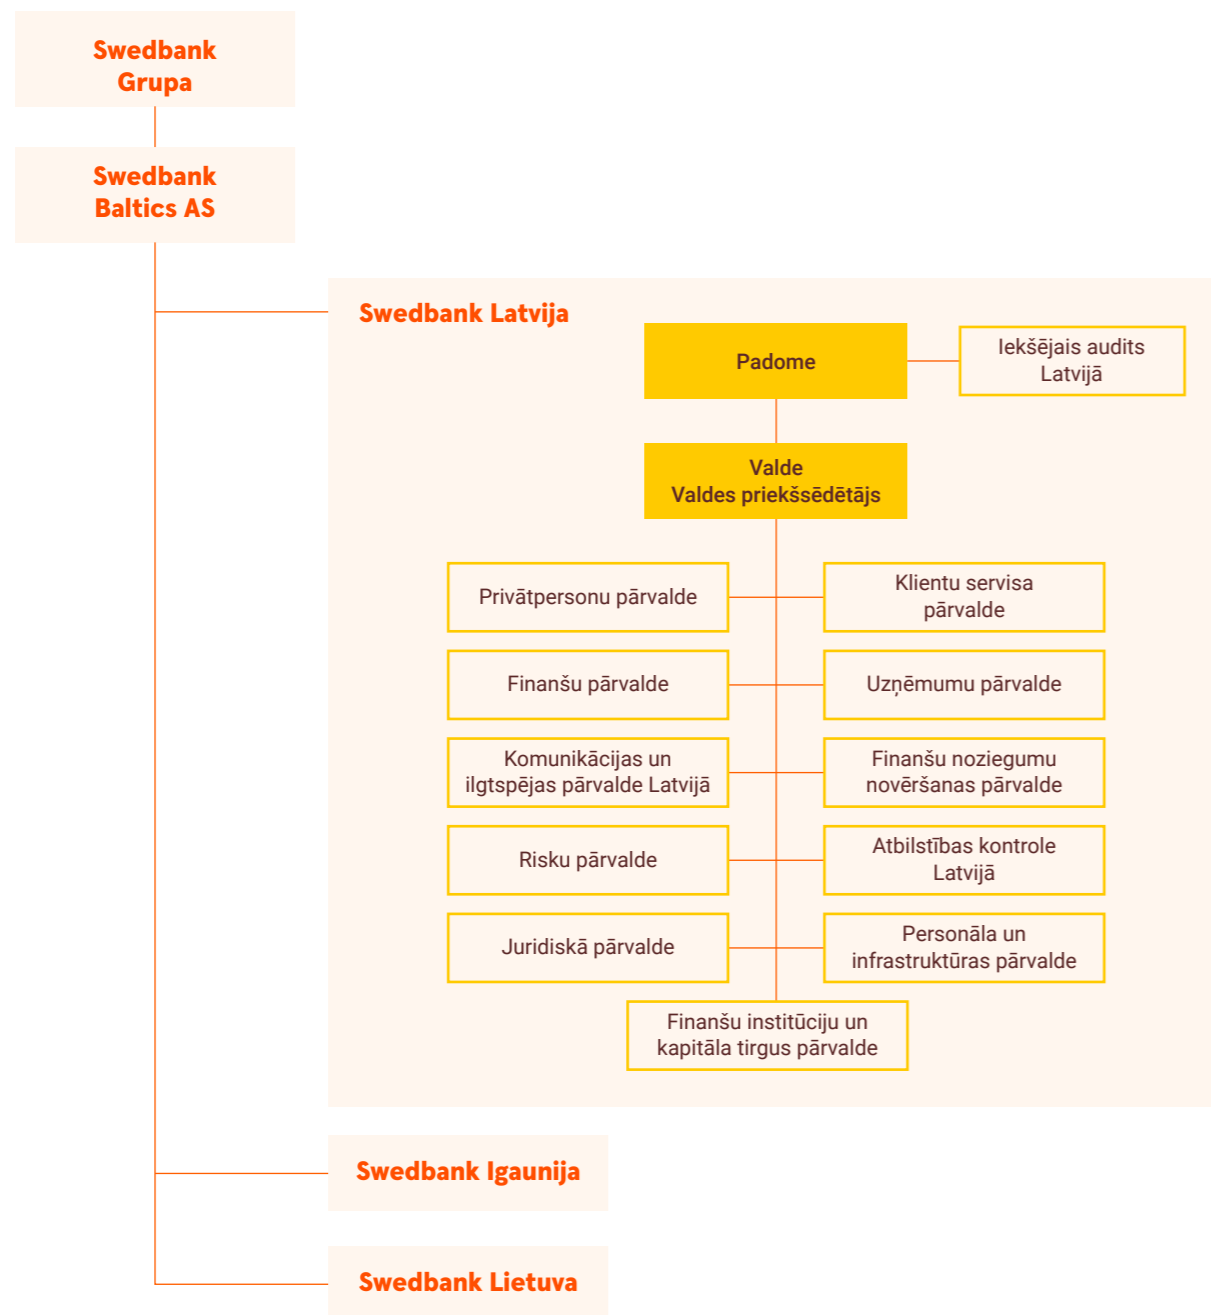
Swedbank Grupa

Swedbank Baltics AS

Swedbank Latvija

Padome

Iekšējais audits Latvijā

Valde
Valdes priekšsēdētājs

Privātpersonu pārvalde

Klientu servisa pārvalde

Finanšu pārvalde

Uzņēmumu pārvalde

Komunikācijas un ilgtspējas pārvalde Latvijā

Finanšu noziegumu novēršanas pārvalde

Risku pārvalde

Atbilstības kontrole Latvijā

Juridiskā pārvalde

Personāla un infrastruktūras pārvalde

Finanšu institūciju un kapitāla tirgus pārvalde

Swedbank Igaunija

Swedbank Lietuva